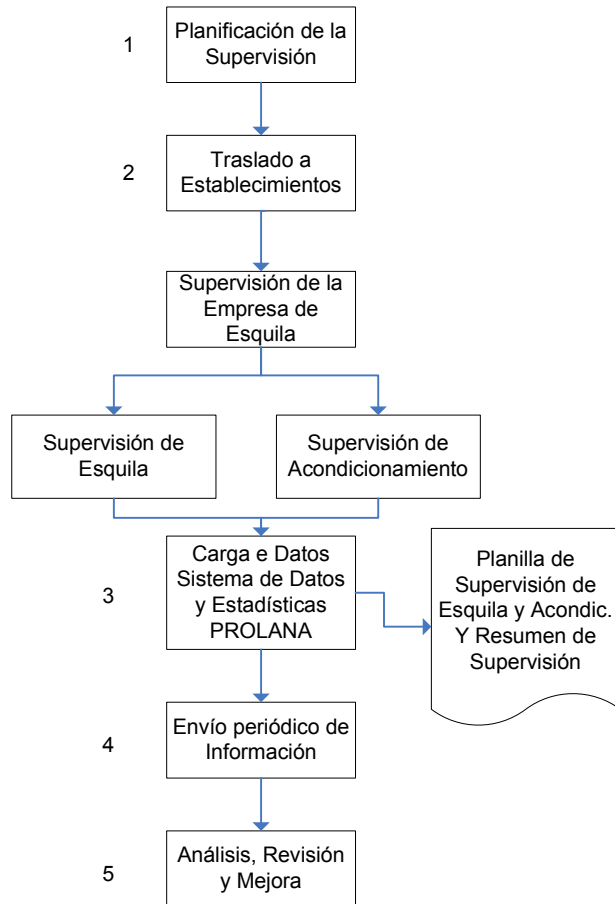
1

Planificación de la Supervisión

2

Traslado a Establecimientos

Supervisión de la Empresa de Esquila

Supervisión de Esquila

Supervisión de Acondicionamiento

3

Carga e Datos Sistema de Datos y Estadísticas PROLANA

Planilla de Supervisión de Esquila y Acondic. Y Resumen de Supervisión

4

Envío periódico de Información

5

Análisis, Revisión y Mejora